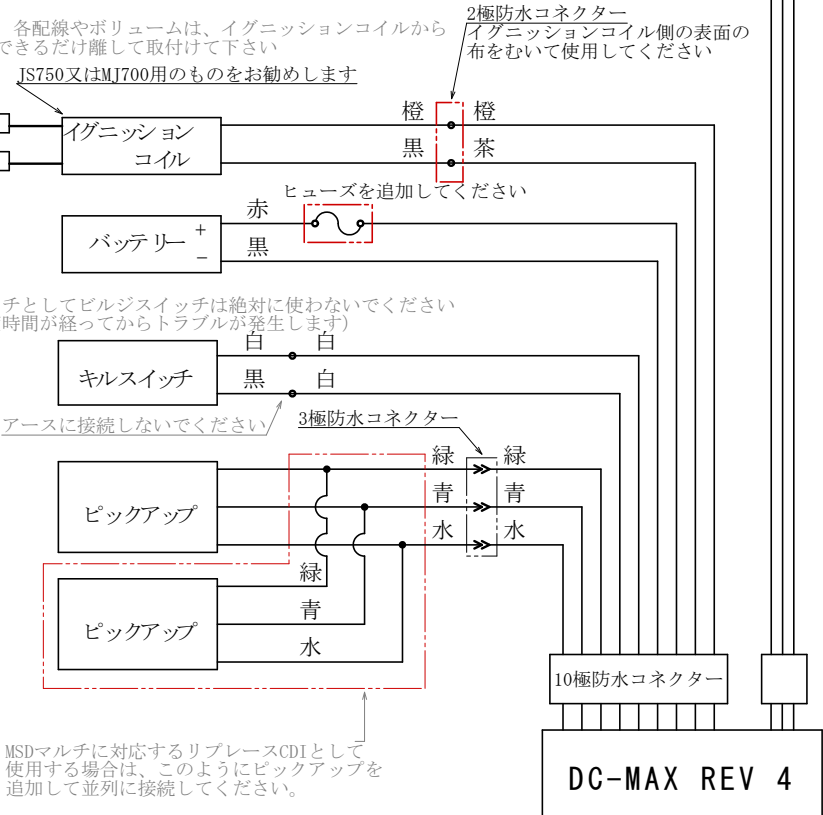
各配線やボリュームは、イグニッションコイルからできるだけ離して取付けて下さい

JS750又はMJ700用のものをお勧めします

2極防水コネクター
イグニッションコイル側の表面の布をむいて使用してください

イグニッション
コイル

橙 橙
黒 茶

ヒューズを追加してください

バッテリー + −

赤
黒

チとしてビルジスイッチは絶対に使わないでください
時間が経ってからトラブルが発生します)

キルスイッチ

白 白
黒 白

アースに接続しないでください

3極防水コネクター

ピックアップ

緑 緑
青 青
水 水

ピックアップ

緑
青
水

10極防水コネクター

MSDマルチに対応するリプレースCDIとして使用する場合は、このようにピックアップを追加して並列に接続してください。

DC-MAX REV 4